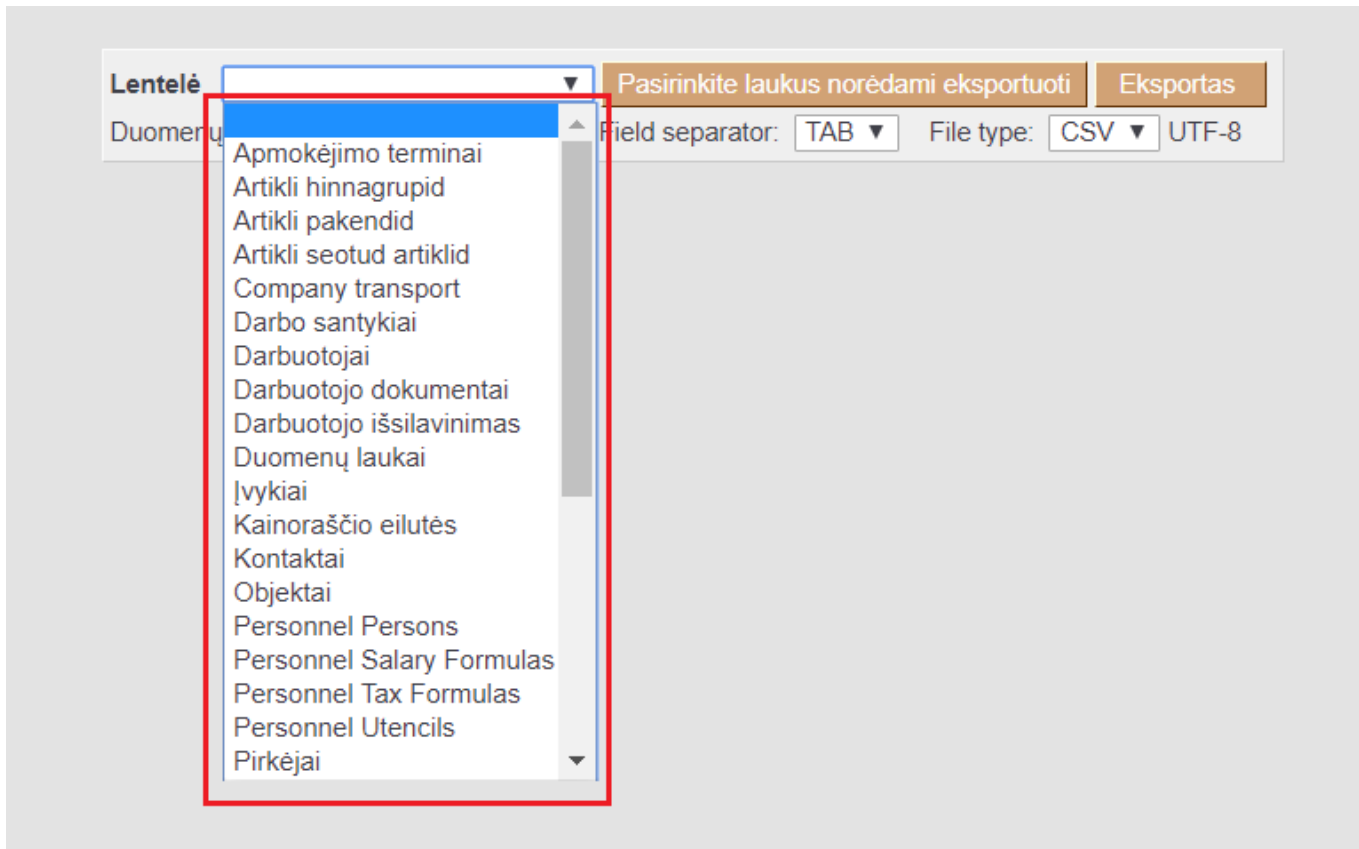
Lentelė ▼ Pasirinkite laukus norėdami eksportuoti Eksportas

Duomenų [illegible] Field separator: TAB ▼ File type: CSV ▼ UTF-8

Apmokėjimo terminai
Artikli hinnagrupid
Artikli pakendid
Artikli seotud artiklid
Company transport
Darbo santykiai
Darbuotojai
Darbuotojo dokumentai
Darbuotojo išsilavinimas
Duomenų laukai
Įvykiai
Kainoraščio eilutės
Kontaktai
Objektai
Personnel Persons
Personnel Salary Formulas
Personnel Tax Formulas
Personnel Utencils
Pirkėjai